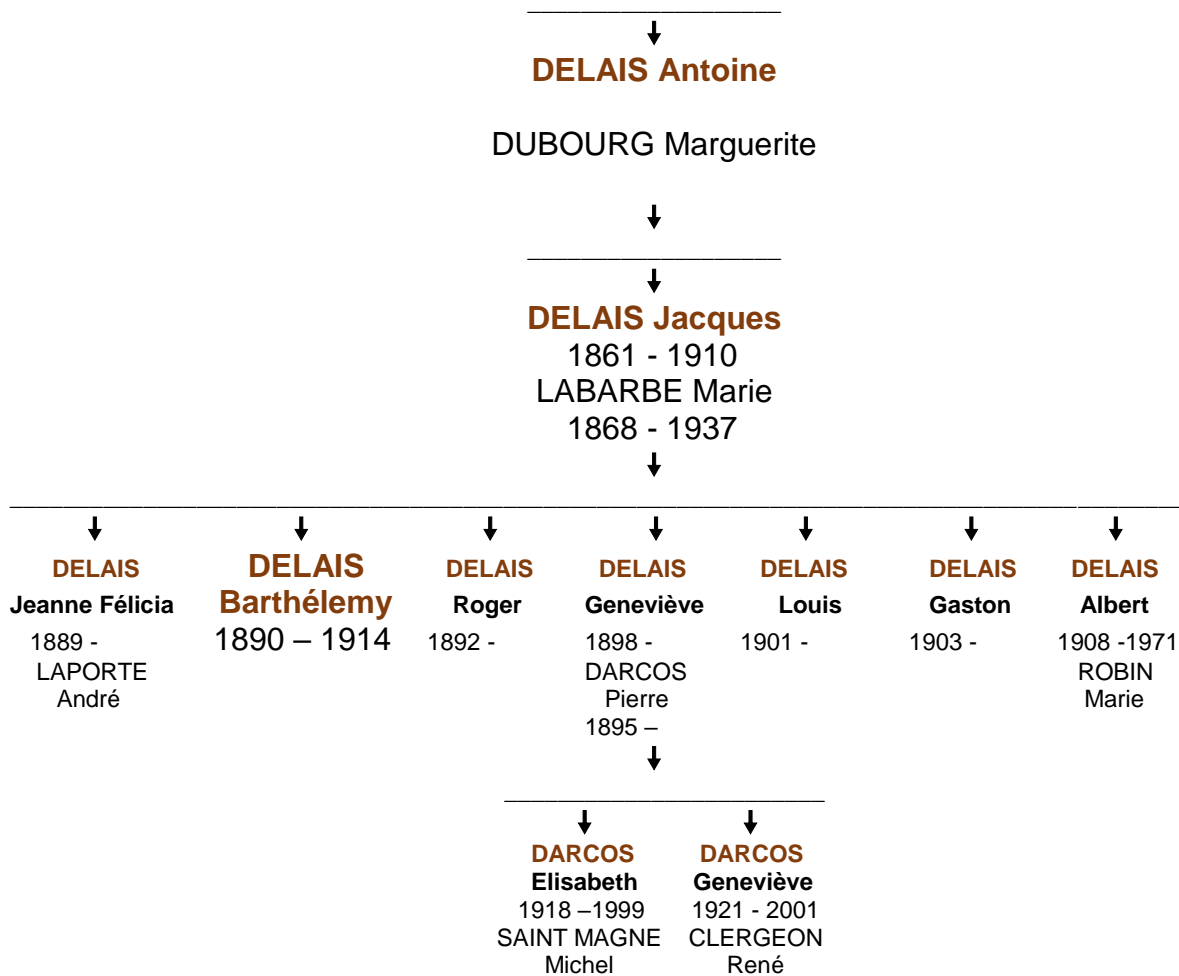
DELAIS Antoine

DUBOURG Marguerite

DELAIS Jacques
1861 - 1910
LABARBE Marie
1868 - 1937

DELAIS
Jeanne Félicia
1889 -
LAPORTE
André

DELAIS
Barthélemy
1890 – 1914

DELAIS
Roger
1892 -

DELAIS
Geneviève
1898 -
DARCOS
Pierre
1895 –

DELAIS
Louis
1901 -

DELAIS
Gaston
1903 -

DELAIS
Albert
1908 -1971
ROBIN
Marie

DARCOS
Elisabeth
1918 –1999
SAINT MAGNE
Michel

DARCOS
Geneviève
1921 - 2001
CLERGEON
René